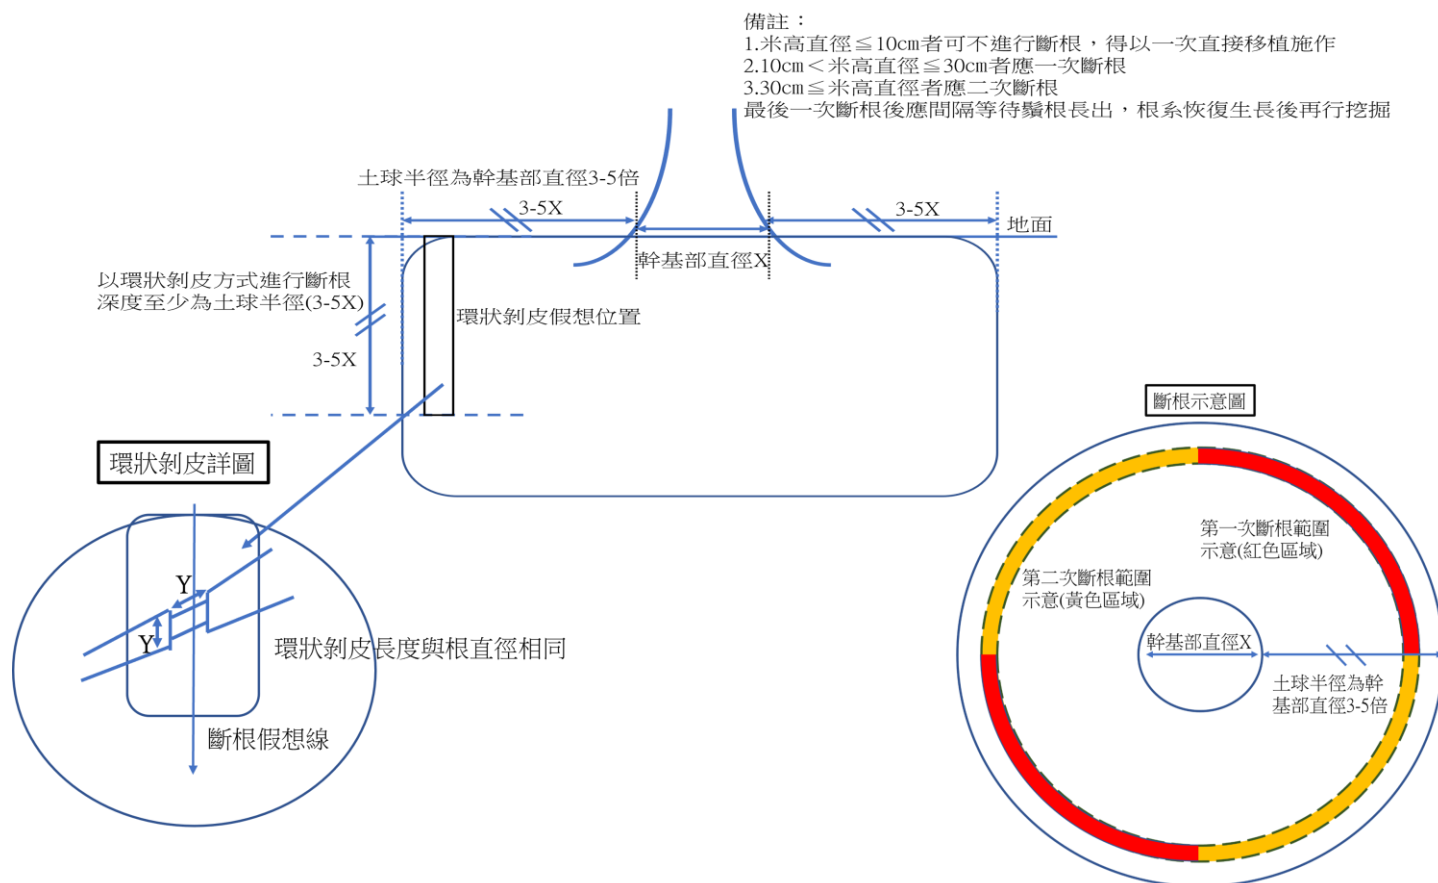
備註：
1.米高直徑≦10cm者可不進行斷根，得以一次直接移植施作
2.10cm＜米高直徑≦30cm者應一次斷根
3.30cm≦米高直徑者應二次斷根
最後一次斷根後應間隔等待鬚根長出，根系恢復生長後再行挖掘

土球半徑為幹基部直徑3-5倍

3-5X

3-5X

地面

幹基部直徑X

以環狀剝皮方式進行斷根
深度至少為土球半徑(3-5X)

3-5X

環狀剝皮假想位置

環狀剝皮詳圖

Y

Y

環狀剝皮長度與根直徑相同

斷根假想線

斷根示意圖

第一次斷根範圍
示意(紅色區域)

第二次斷根範圍
示意(黃色區域)

幹基部直徑X

土球半徑為幹
基部直徑3-5倍